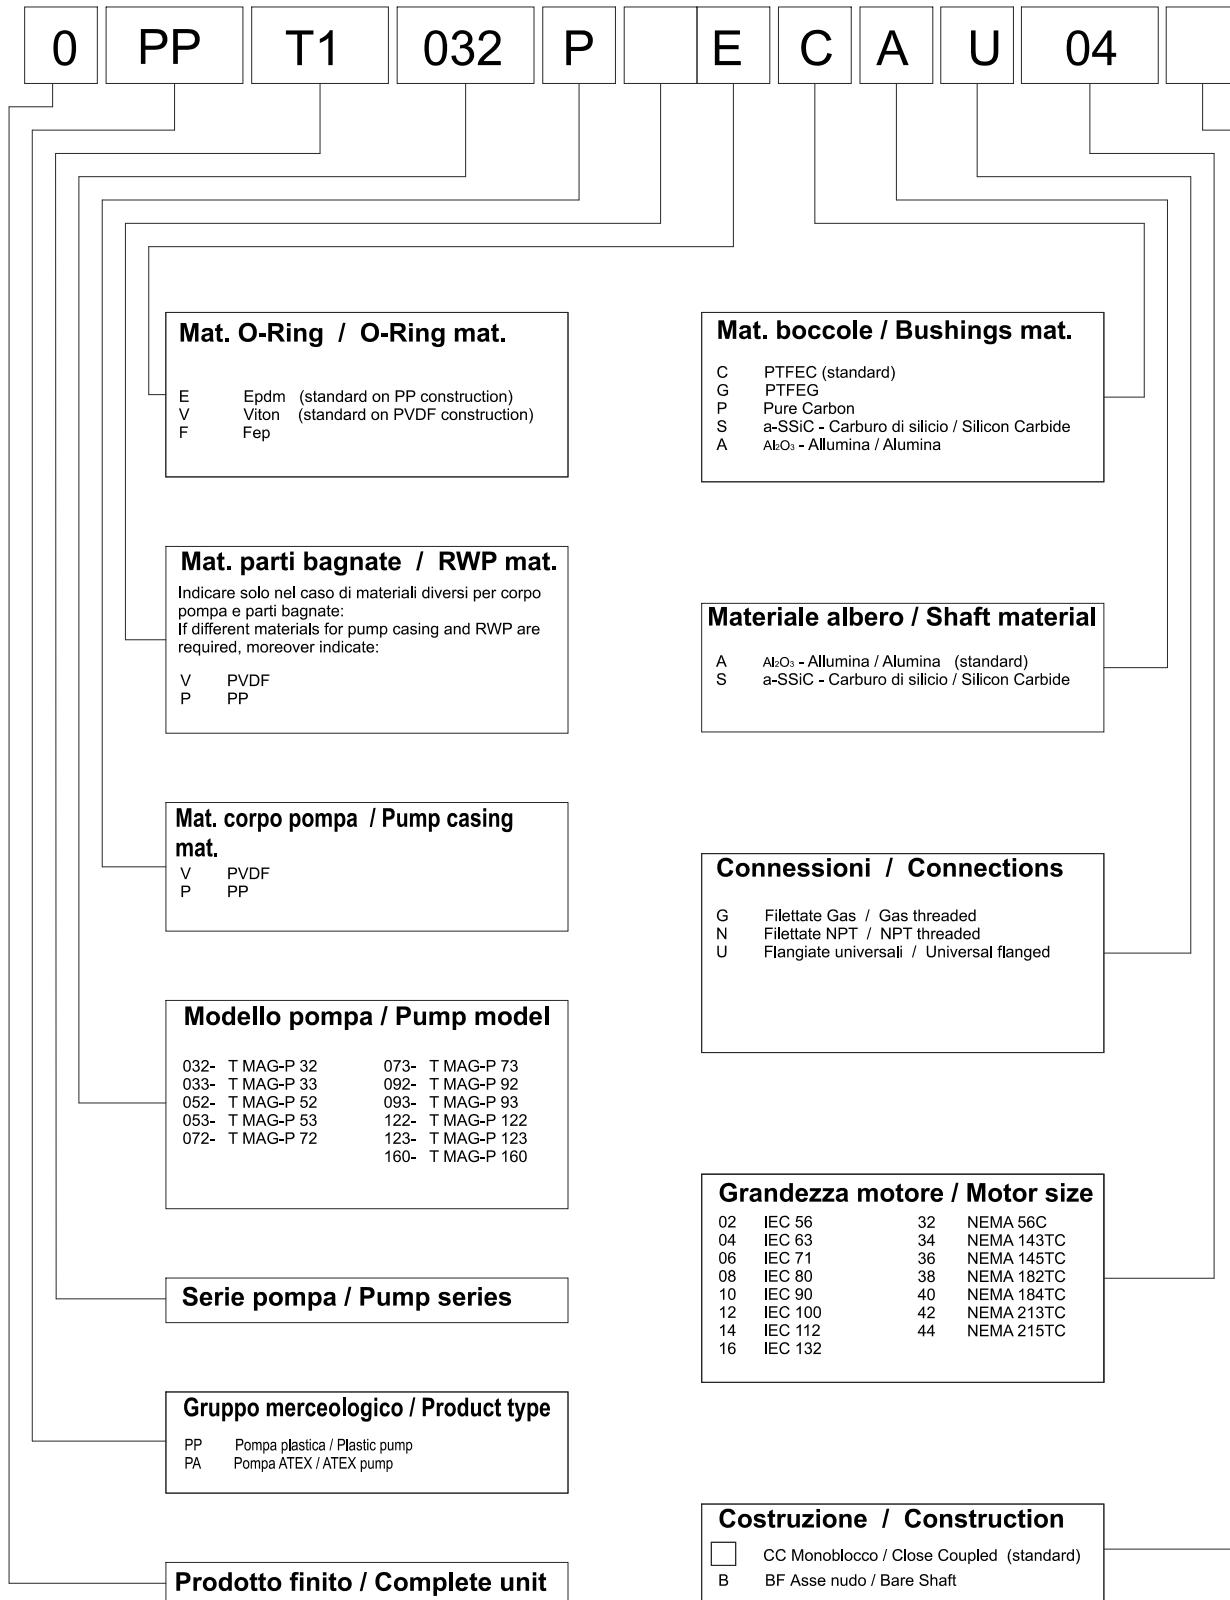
0 PP T1 032 P E C A U 04

Mat. O-Ring / O-Ring mat.

E Epdm (standard on PP construction)
V Viton (standard on PVDF construction)
F Fep

Mat. boccole / Bushings mat.

C PTFEC (standard)
G PTFEG
P Pure Carbon
S a-SSiC - Carburo di silicio / Silicon Carbide
A $Al_2O_3$ - Allumina / Alumina

Mat. parti bagnate / RWP mat.

Indicare solo nel caso di materiali diversi per corpo pompa e parti bagnate:
If different materials for pump casing and RWP are required, moreover indicate:

V PVDF
P PP

Materiale albero / Shaft material

A $Al_2O_3$ - Allumina / Alumina (standard)
S a-SSiC - Carburo di silicio / Silicon Carbide

Mat. corpo pompa / Pump casing mat.
V PVDF
P PP

Connessioni / Connections

G Filettate Gas / Gas threaded
N Filettate NPT / NPT threaded
U Flangiate universali / Universal flanged

Modello pompa / Pump model

032- T MAG-P 32
033- T MAG-P 33
052- T MAG-P 52
053- T MAG-P 53
072- T MAG-P 72
073- T MAG-P 73
092- T MAG-P 92
093- T MAG-P 93
122- T MAG-P 122
123- T MAG-P 123
160- T MAG-P 160

Grandezza motore / Motor size

02 IEC 56
04 IEC 63
06 IEC 71
08 IEC 80
10 IEC 90
12 IEC 100
14 IEC 112
16 IEC 132
32 NEMA 56C
34 NEMA 143TC
36 NEMA 145TC
38 NEMA 182TC
40 NEMA 184TC
42 NEMA 213TC
44 NEMA 215TC

Serie pompa / Pump series

Gruppo merceologico / Product type

PP Pompa plastica / Plastic pump
PA Pompa ATEX / ATEX pump

Costruzione / Construction

CC Monoblocco / Close Coupled (standard)
B BF Asse nudo / Bare Shaft

Prodotto finito / Complete unit